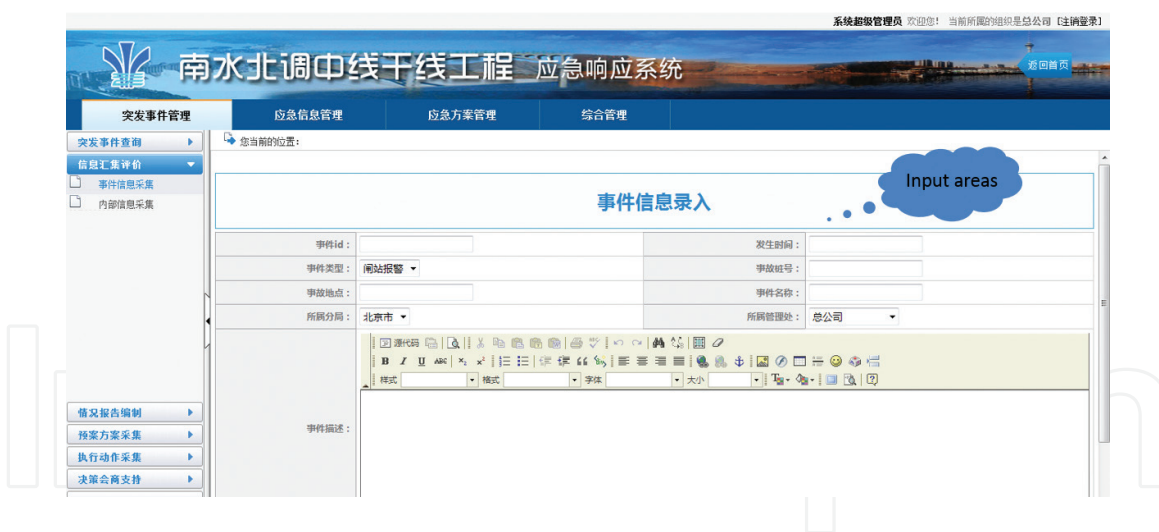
系统超级管理员 欢迎您! 当前所属的组织是总公司 [注销登录]

南水北调中线干线工程 应急响应系统

返回首页

突发事件管理
应急信息管理
应急方案管理
综合管理

突发事件查询
信息汇集评价
事件信息采集
内部信息采集

您当前的位置:

Input areas

事件信息录入

| | | | |
|---|---|---|---|
| 事件id: | | 发生时间: | |
| 事件类型: | 闸站报警 | 事故桩号: | |
| 事故地点: | | 事件名称: | |
| 所属分局: | 北京市 | 所属管理处: | 总公司 |

源代码

B I U ABC $x_2$ $x^2$

样式 格式 字体 大小

事件描述:

情况报告编制
预案方案采集
执行动作采集
决策会商支持